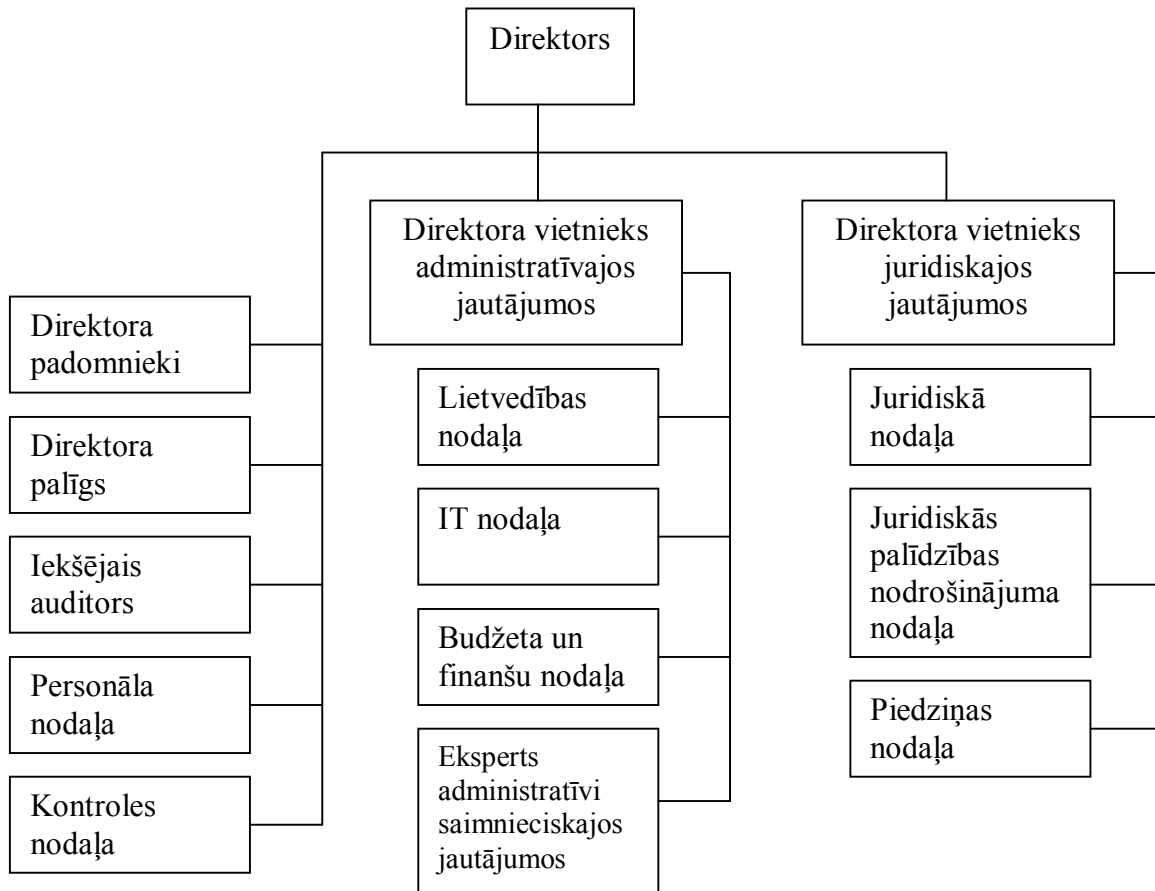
Direktors

Direktora vietnieks administratīvajos jautājumos

Direktora vietnieks juridiskajos jautājumos

Direktora padomnieki

Direktora palīgs

Iekšējais auditors

Personāla nodaļa

Kontroles nodaļa

Lietvedības nodaļa

IT nodaļa

Budžeta un finanšu nodaļa

Eksperts administratīvi saimnieciskajos jautājumos

Juridiskā nodaļa

Juridiskās palīdzības nodrošinājuma nodaļa

Piedziņas nodaļa